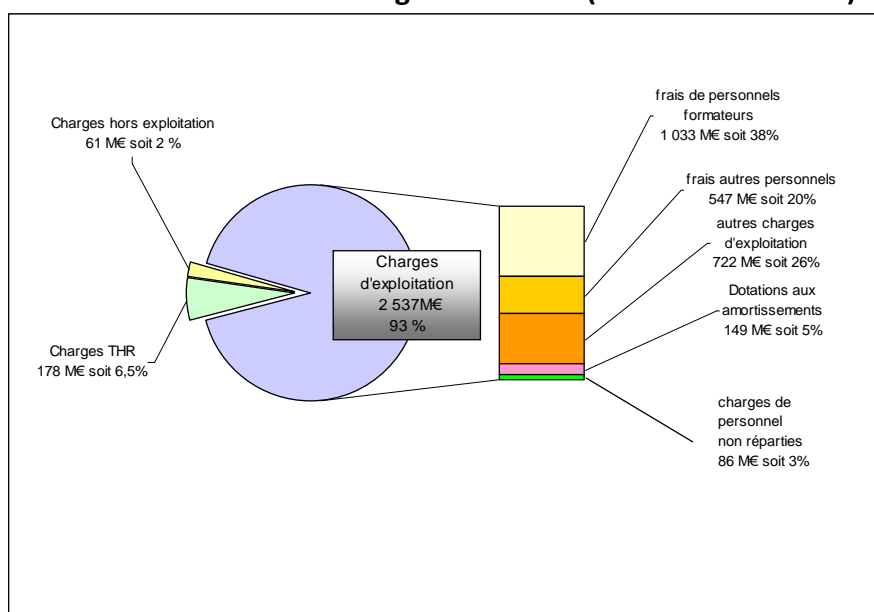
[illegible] charges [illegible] ([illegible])

Charges hors exploitation
61 M€ soit 2 %

Charges THR
178 M€ soit 6,5%

Charges
d'exploitation
2 537M€
93 %

frais de personnels
formateurs
1 033 M€ soit 38%

frais autres personnels
547 M€ soit 20%

autres charges
d'exploitation
722 M€ soit 26%

Dotations aux
amortissements
149 M€ soit 5%

charges de
personnel
non réparties
86 M€ soit 3%